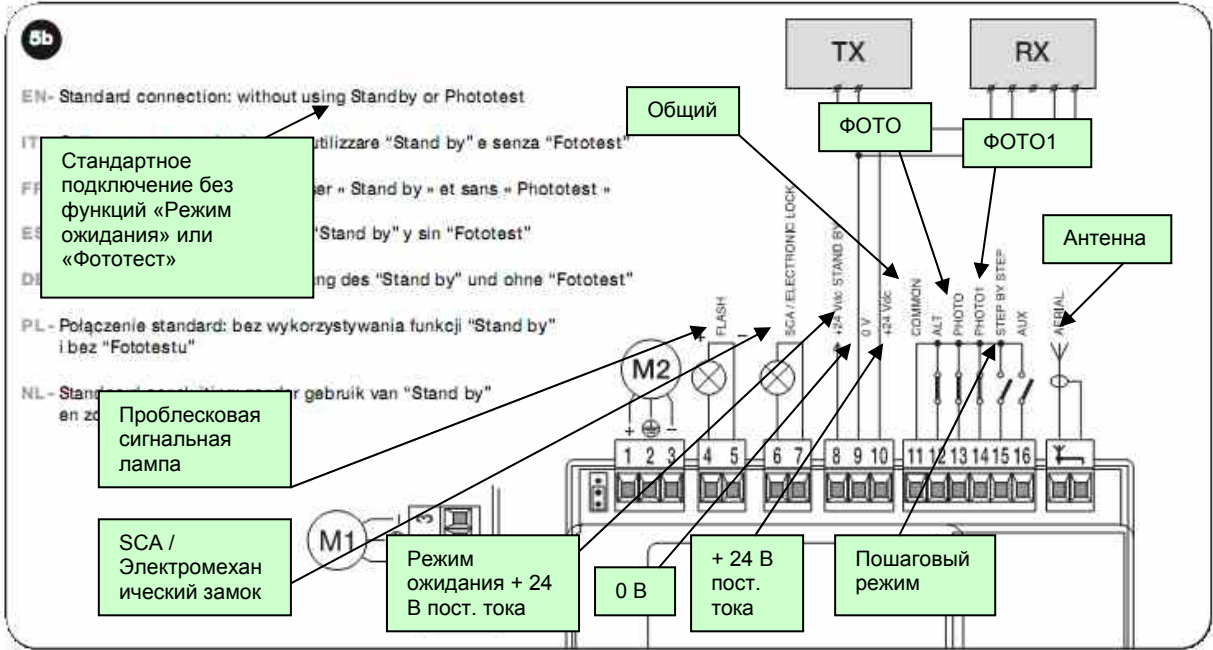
5b

EN- Standard connection: without using Standby or Phototest

IT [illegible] utilizzare "Stand by" e senza "Fototest"

FR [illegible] ser « Stand by » et sans « Phototest »

ES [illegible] "Stand by" y sin "Fototest"

DE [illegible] ng des "Stand by" und ohne "Fototest"

PL- Połączenie standard: bez wykorzystywania funkcji "Stand by" i bez "Fototestu"

NL- Stand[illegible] r gebruik van "Stand by" en zo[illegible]

Стандартное подключение без функций «Режим ожидания» или «Фототест»

Общий

TX

RX

ФОТО

ФОТО1

Антенна

FLASH

SCA / ELECTRONIC LOCK

+24 Vdc STAND BY

0 V

+24 Vdc

COMMON

ALT

PHOTO

PHOTO1

STEP BY STEP

AUX

AERIAL

M2

M1

+ ⏚ −

+ −

1 2 3 4 5 6 7 8 9 10 11 12 13 14 15 16

Проблесковая сигнальная лампа

SCA / Электромеханический замок

Режим ожидания + 24 В пост. тока

0 В

+ 24 В пост. тока

Пошаговый режим